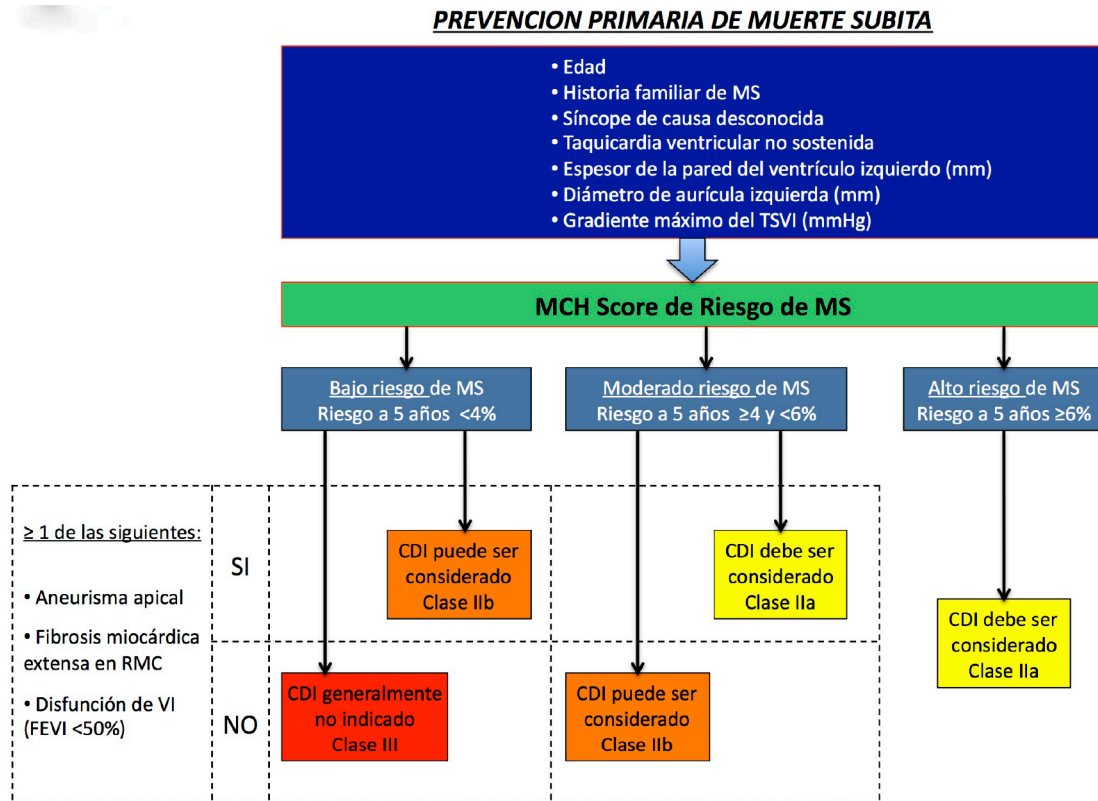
PREVENCION PRIMARIA DE MUERTE SUBITA

• Edad
• Historia familiar de MS
• Síncope de causa desconocida
• Taquicardia ventricular no sostenida
• Espesor de la pared del ventrículo izquierdo (mm)
• Diámetro de aurícula izquierda (mm)
• Gradiente máximo del TSVI (mmHg)

MCH Score de Riesgo de MS

Bajo riesgo de MS
Riesgo a 5 años <4%

Moderado riesgo de MS
Riesgo a 5 años ≥4 y <6%

Alto riesgo de MS
Riesgo a 5 años ≥6%

≥ 1 de las siguientes:

• Aneurisma apical

• Fibrosis miocárdica extensa en RMC

• Disfunción de VI (FEVI <50%)

SI

NO

CDI puede ser considerado
Clase IIb

CDI debe ser considerado
Clase IIa

CDI debe ser considerado
Clase IIa

CDI generalmente no indicado
Clase III

CDI puede ser considerado
Clase IIb